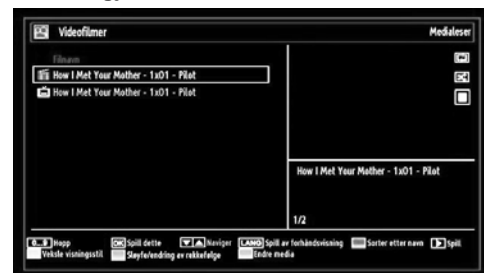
Videofilmer

Medialeser

Filnavn

How I Met Your Mother - 1x01 - Pilot

How I Met Your Mother - 1x01 - Pilot

How I Met Your Mother - 1x01 - Pilot

1/2

0..9 Hopp
OK Spill dette
Naviger
LANG Spill av forhåndsvisning
Sorter etter navn
Spill
Vekslе visningsstil
Sløyfe/endring av rekkefølge
Endre media